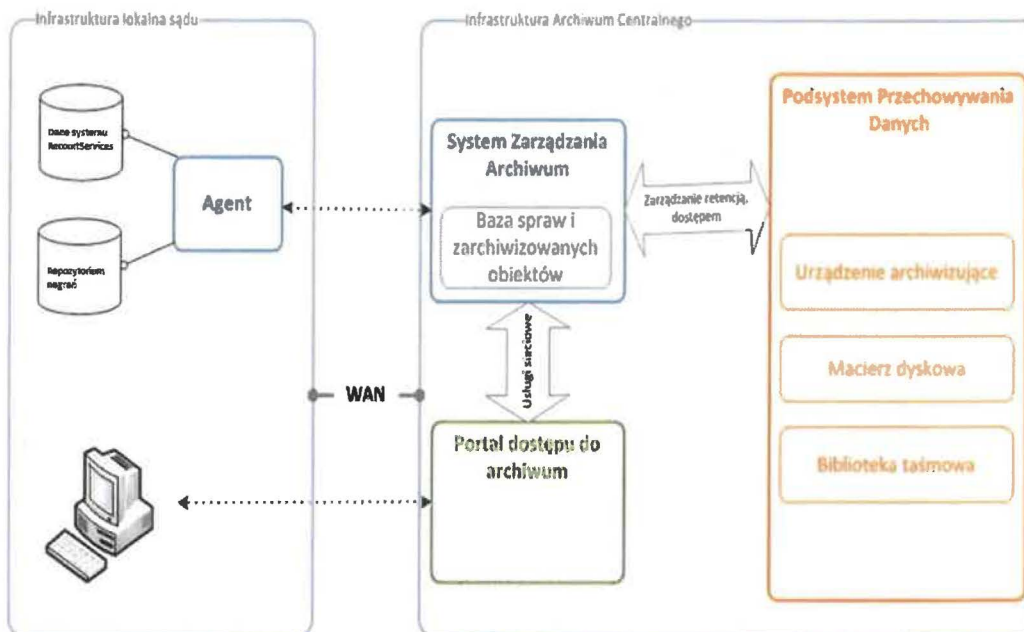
Infrastruktura lokalna sądu

Dane systemu RecourtServices

Repozytorium nagrań

Agent

WAN

Infrastruktura Archiwum Centralnego

System Zarządzania Archiwum

Baza spraw i zarchiwizowanych obiektów

Zarządzanie retencją, dostępem

Usługi sieciowe

Portal dostępu do archiwum

Podsystem Przechowywania Danych

Urządzenie archiwizujące

Macierz dyskowa

Biblioteka taśmowa